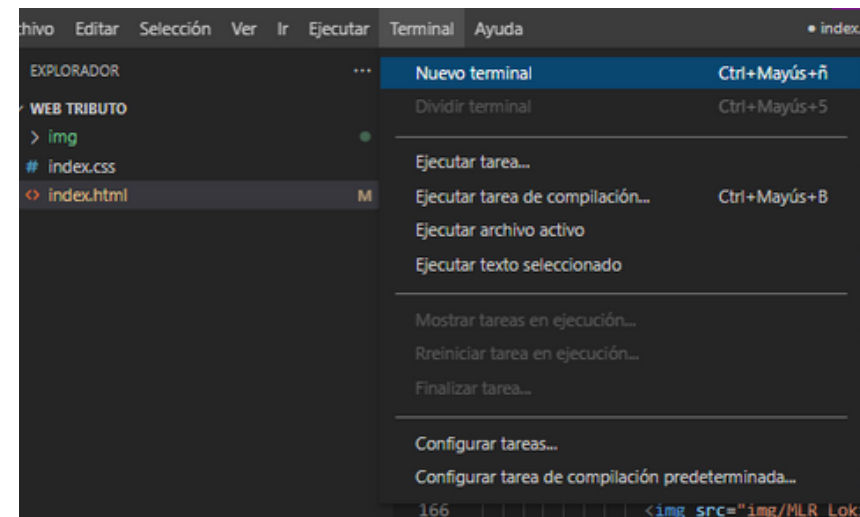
chivo Editar Selección Ver Ir Ejecutar Terminal Ayuda • index

EXPLORADOR ...
WEB TRIBUTO
> img
# index.css
<> index.html M

Nuevo terminal Ctrl+Mayús+ñ
Dividir terminal Ctrl+Mayús+5
Ejecutar tarea...
Ejecutar tarea de compilación... Ctrl+Mayús+B
Ejecutar archivo activo
Ejecutar texto seleccionado
Mostrar tareas en ejecución...
Rreiniciar tarea en ejecución...
Finalizar tarea...
Configurar tareas...
Configurar tarea de compilación predeterminada...

166 <img src="img/MLR Lok